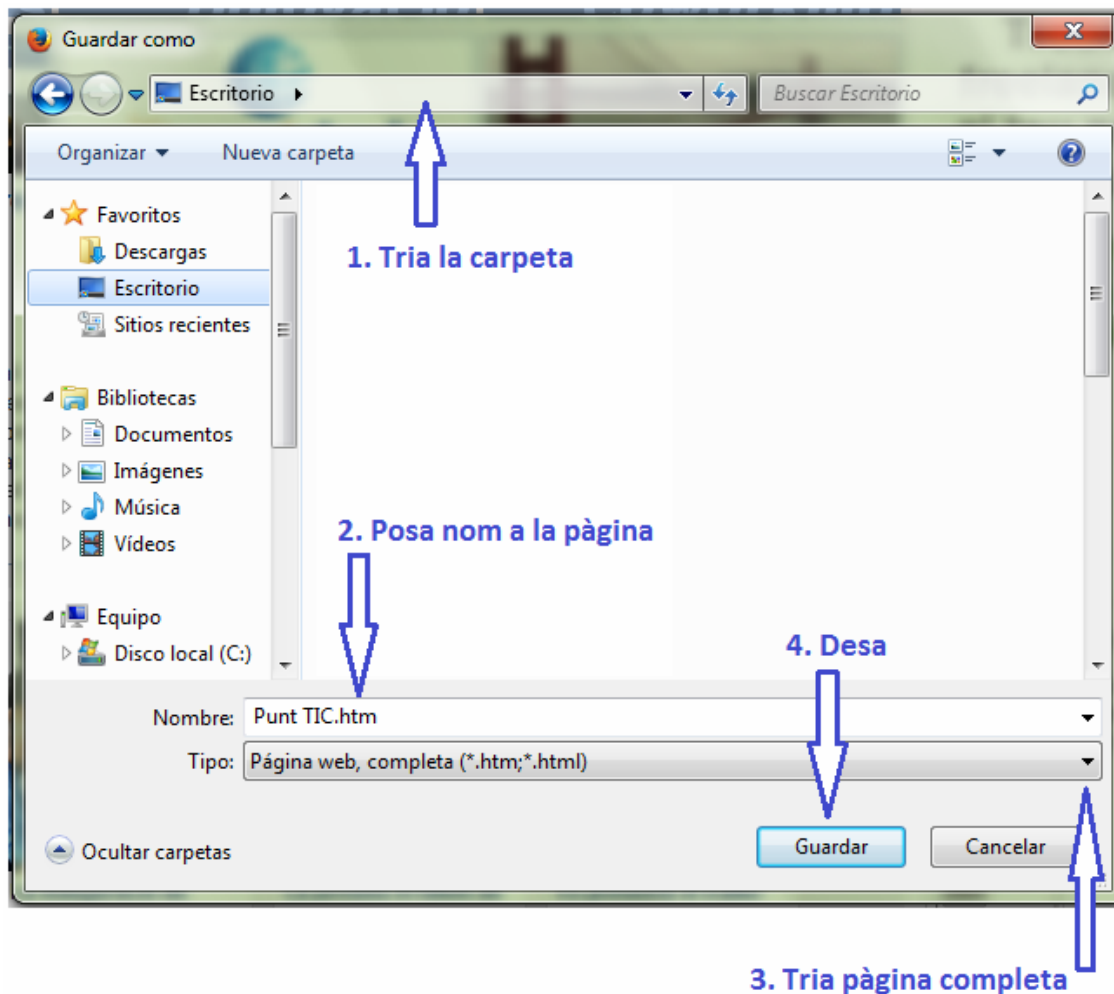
Guardar como

Escritorio ▸

Buscar Escritorio

Organizar ▾ Nueva carpeta

1. Tria la carpeta

Favoritos
Descargas
Escritorio
Sitios recientes

Bibliotecas
Documentos
Imágenes
Música
Vídeos

Equipo
Disco local (C:)

2. Posa nom a la pàgina

4. Desa

Nombre: Punt TIC.htm
Tipo: Página web, completa (*.htm;*.html)

Ocultar carpetas

Guardar
Cancelar

3. Tria pàgina completa